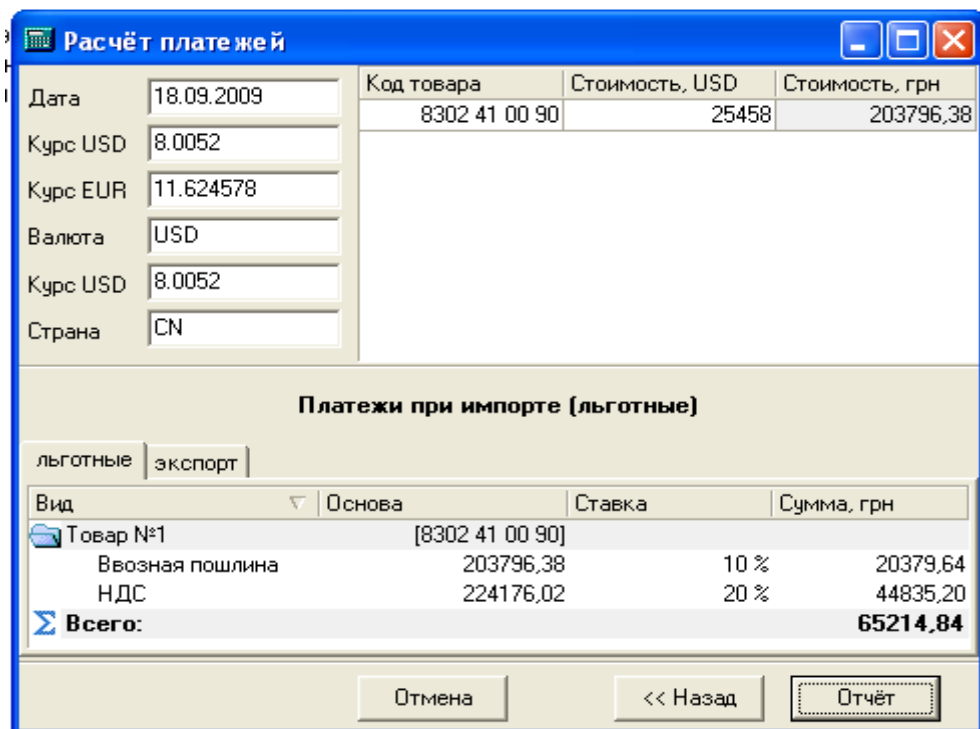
Расчёт платежей

Дата 18.09.2009
Курс USD 8.0052
Курс EUR 11.624578
Валюта USD
Курс USD 8.0052
Страна CN

| Код товара | Стоимость, USD | Стоимость, грн |
|---|---|---|
| 8302 41 00 90 | 25458 | 203796,38 |

Платежи при импорте (льготные)

льготные | экспорт

| Вид | Основа | Ставка | Сумма, грн |
|---|---|---|---|
| Товар №1 | [8302 41 00 90] | | |
| Ввозная пошлина | 203796,38 | 10 % | 20379,64 |
| НДС | 224176,02 | 20 % | 44835,20 |
| Всего: | | | 65214,84 |

Отмена
<< Назад
Отчёт